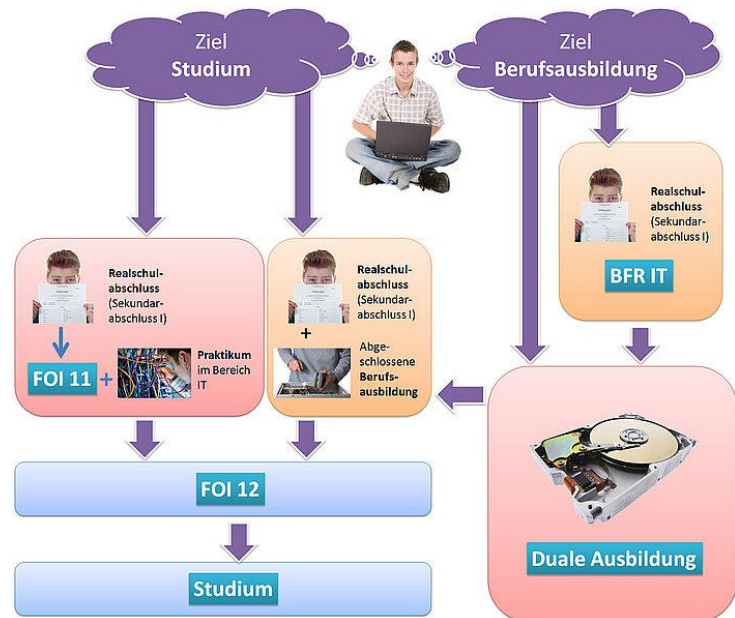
Ziel
Studium

Ziel
Berufsausbildung

Realschulabschluss
(Sekundarabschluss I)

BFR IT

Realschulabschluss
(Sekundarabschluss I)

FOI 11 + Praktikum im Bereich IT

Realschulabschluss
(Sekundarabschluss I)
+
Abgeschlossene Berufsausbildung

FOI 12

Studium

Duale Ausbildung